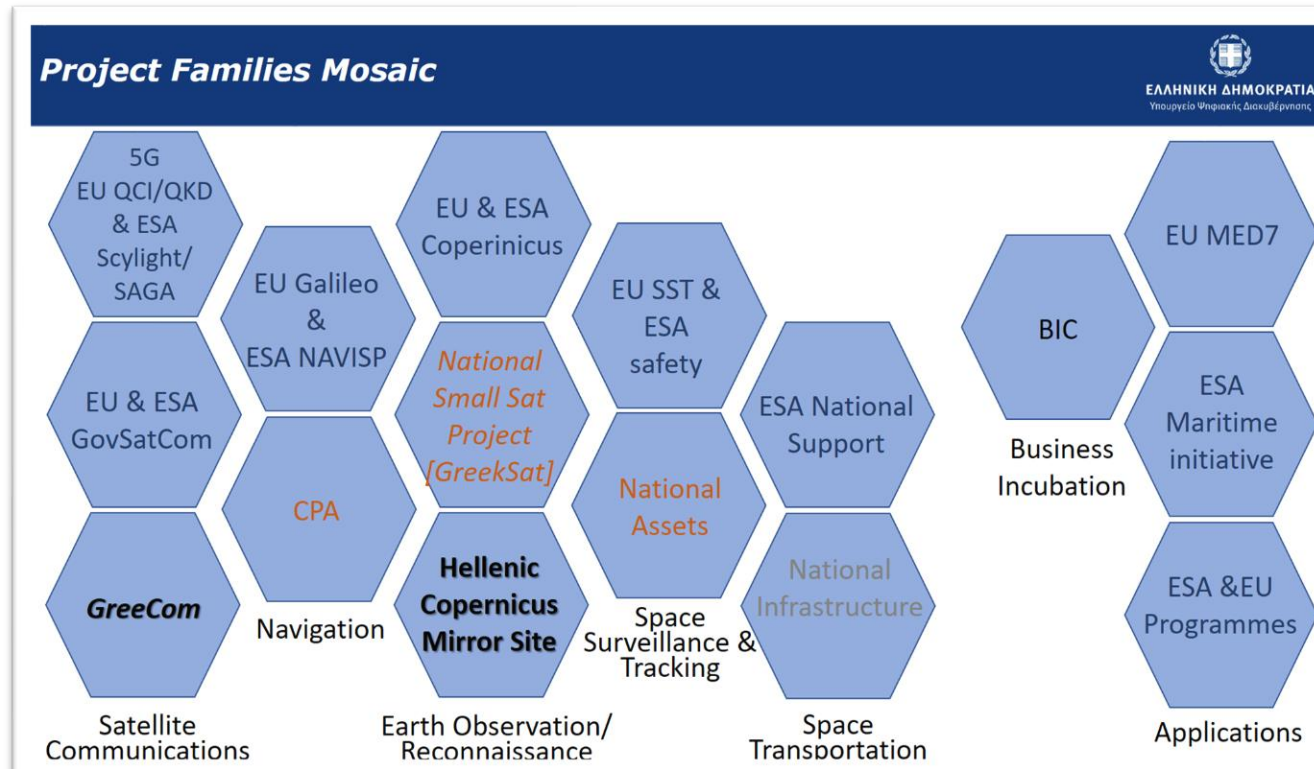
Project Families Mosaic

ΕΛΛΗΝΙΚΗ ΔΗΜΟΚΡΑΤΙΑ
Υπουργείο Ψηφιακής Διακυβέρνησης

5G EU QCI/QKD & ESA Scylight/ SAGA

EU & ESA GovSatCom

GreeCom

Satellite Communications

EU Galileo & ESA NAVISP

CPA

Navigation

EU & ESA Coperinicus

National Small Sat Project [GreekSat]

Hellenic Copernicus Mirror Site

Earth Observation/ Reconnaissance

EU SST & ESA safety

National Assets

Space Surveillance & Tracking

ESA National Support

National Infrastructure

Space Transportation

BIC

Business Incubation

EU MED7

ESA Maritime initiative

ESA &EU Programmes

Applications